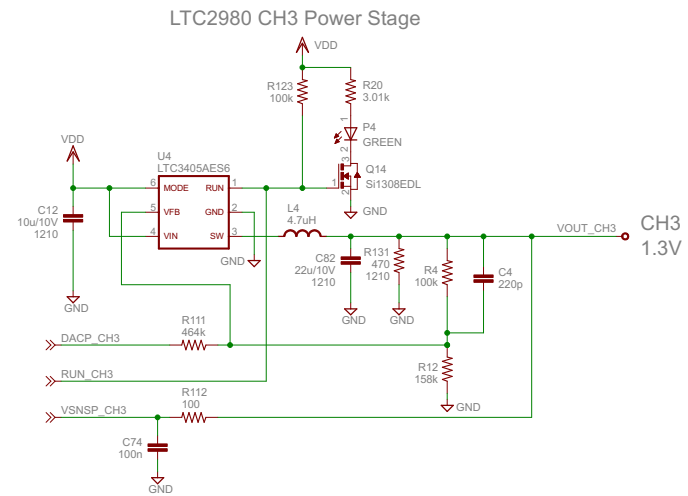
LTC2980 CH3 Power Stage

VDD

R123
100k

R20
3.01k

P4
GREEN

1
2

3
1
2

Q14
Si1308EDL

GND

VDD

U4
LTC3405AES6

6 MODE
RUN 1
5 VFB
GND 2
4 VIN
SW 3

C12
10u/10V
1210

GND

GND

L4
4.7uH

C82
22u/10V
1210

GND

R131
470
1210

GND

R4
100k

C4
220p

VOUT_CH3

CH3
1.3V

R111
464k

DACP_CH3

RUN_CH3

R12
158k

GND

R112
100

VSNSP_CH3

C74
100n

GND